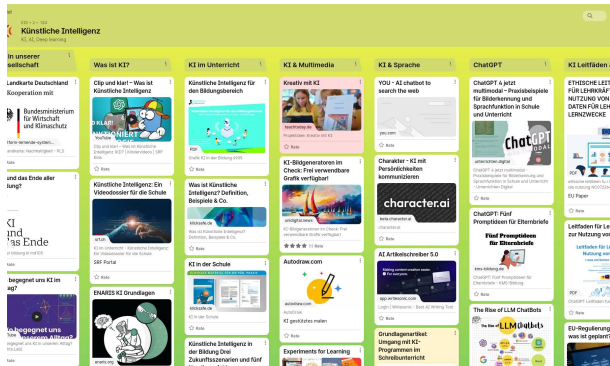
Künstliche Intelligenz
KI, AI, Deep learning

In unserer Gesellschaft | Was ist KI? | KI im Unterricht | KI & Multimedia | KI & Sprache | ChatGPT | KI Leitfäden

Landkarte Deutschland
Kooperation mit
Bundesministerium für Wirtschaft und Klimaschutz

und das Ende aller
dung?

KI
das Ende

begegnet uns KI im
ag?

Clip und klar! - Was ist Künstliche Intelligenz
Clip und klar! - Was ist Künstliche Intelligenz
SRF Portal
Rate

Künstliche Intelligenz: Ein Videodossier für die Schule
Rate

ENARIS KI Grundlagen
enaris.org

Künstliche Intelligenz für den Bildungsbereich
PDF
Rate

Was ist Künstliche Intelligenz? Definition, Beispiele & Co.
klicksafe.de
Rate

KI in der Schule
klicksafe.de
Rate

Künstliche Intelligenz in der Bildung Drei Zukunftsszenarien und fünf

Kreativ mit KI
teachtoday.de
Rate

KI-Bildgeneratoren im Check: Frei verwendbare Grafik verfügbar!
Rate

Autodraw.com
autodraw.com
KI gestütztes malen
Rate

Experiments for Learning

YOU - AI chatbot to search the web
you.com
Rate

Charakter - KI mit Persönlichkeiten kommunizieren
character.ai
Rate

AI Artikelschreiber 5.0
app.aiartikelschreiber.de
Rate

Grundlagenartikel: Umgang mit KI-Programmen im Schreibunterricht

ChatGPT 4 jetzt multimodal - Praxisbeispiele für Bilderkennung und Sprachfunktion in Schule und Unterricht
ChatGPT
Rate

ChatGPT: Fünf Promptideen für Elternbriefe
Fünf Promptideen für Elternbriefe
Rate

The Rise of LLM ChatBots
The Rise of LLM Chatbots

ETHISCHE LEIT FÜR LEHRKRÄF NUTZUNG VON FÜR LEHR LERNZWECKE
EU Paper

Leitfaden für Le zur Nutzung vo
PDF

EU-Regulierung was ist geplant